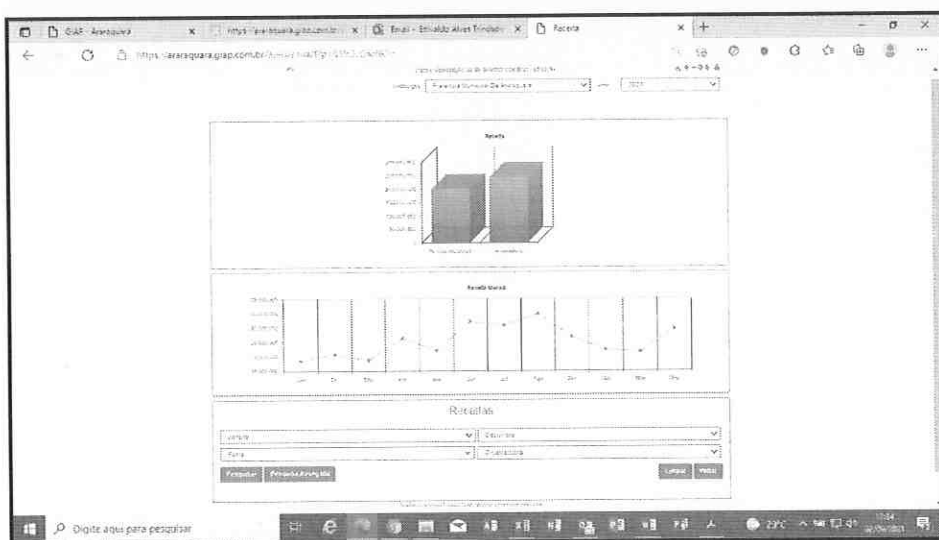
GIAP - Araraquara
https://araraquara.giap.com.br
Email - Erivaldo Alves Trindade
Receita

https://araraquara.giap.com.br/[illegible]

Prefeitura Municipal de Araraquara
2021

Receita

Receita Mensal

Jan
Fev
Mar
Abr
Mai
Jun
Jul
Ago
Set
Out
Nov
Dez

Receitas

Pesquisar
Limpar

Digite aqui para pesquisar
23°C